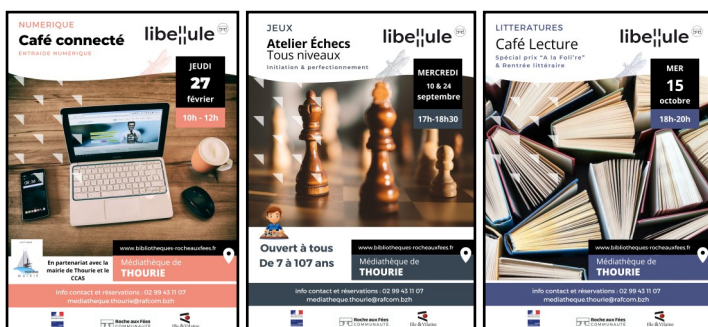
NUMERIQUE
Café connecté
ENTRAIDE NUMERIQUE

libellule

JEUDI
27
février
10h - 12h

En partenariat avec la mairie de Thourie et le CCAS

www.bibliotheques-rocheauxfees.fr
Médiathèque de
THOURIE

info contact et réservations : 02 99 43 11 07
mediatheque.thourie@rafcom.bzh

Roche aux Fées COMMUNAUTÉ

JEUX
Atelier Échecs
Tous niveaux
Initiation & perfectionnement

libellule

MERCREDI
10 & 24
septembre
17h-18h30

Ouvert à tous
De 7 à 107 ans

www.bibliotheques-rocheauxfees.fr
Médiathèque de
THOURIE

info contact et réservations : 02 99 43 11 07
mediatheque.thourie@rafcom.bzh

Roche aux Fées COMMUNAUTÉ
Ille & Vilaine

LITTERATURES
Café Lecture
Spécial prix "A la Foli're"
& Rentrée littéraire

libellule

MER
15
octobre
18h-20h

www.bibliotheques-rocheauxfees.fr
Médiathèque de
THOURIE

info contact et réservations : 02 99 43 11 07
mediatheque.thourie@rafcom.bzh

Roche aux Fées COMMUNAUTÉ
Ille & Vilaine